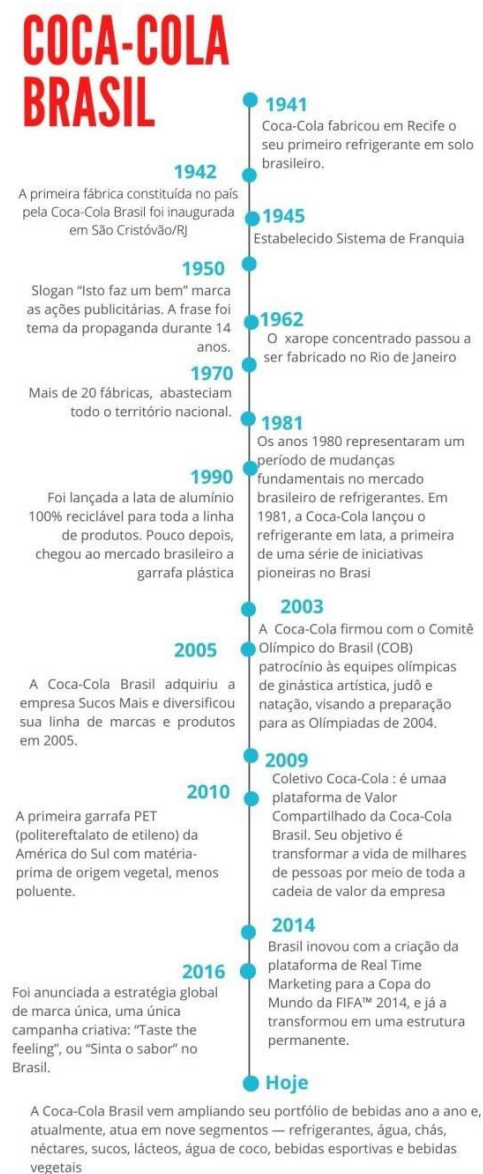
COCA-COLA BRASIL

1941
Coca-Cola fabricou em Recife o seu primeiro refrigerante em solo brasileiro.

1942
A primeira fábrica constituída no país pela Coca-Cola Brasil foi inaugurada em São Cristóvão/RJ

1945
Estabelecido Sistema de Franquia

1950
Slogan "Isto faz um bem" marca as ações publicitárias. A frase foi tema da propaganda durante 14 anos.

1962
O xarope concentrado passou a ser fabricado no Rio de Janeiro

1970
Mais de 20 fábricas, abasteciam todo o território nacional.

1981
Os anos 1980 representaram um período de mudanças fundamentais no mercado brasileiro de refrigerantes. Em 1981, a Coca-Cola lançou o refrigerante em lata, a primeira de uma série de iniciativas pioneiras no Brasi

1990
Foi lançada a lata de alumínio 100% reciclável para toda a linha de produtos. Pouco depois, chegou ao mercado brasileiro a garrafa plástica

2003
A Coca-Cola firmou com o Comitê Olímpico do Brasil (COB) patrocínio às equipes olímpicas de ginástica artística, judô e natação, visando a preparação para as Olímpiadas de 2004.

2005
A Coca-Cola Brasil adquiriu a empresa Sucos Mais e diversificou sua linha de marcas e produtos em 2005.

2009
Coletivo Coca-Cola : é umaa plataforma de Valor Compartilhado da Coca-Cola Brasil. Seu objetivo é transformar a vida de milhares de pessoas por meio de toda a cadeia de valor da empresa

2010
A primeira garrafa PET (politereftalato de etileno) da América do Sul com matéria-prima de origem vegetal, menos poluente.

2014
Brasil inovou com a criação da plataforma de Real Time Marketing para a Copa do Mundo da FIFA™ 2014, e já a transformou em uma estrutura permanente.

2016
Foi anunciada a estratégia global de marca única, uma única campanha criativa: "Taste the feeling", ou "Sinta o sabor" no Brasil.

Hoje
A Coca-Cola Brasil vem ampliando seu portfólio de bebidas ano a ano e, atualmente, atua em nove segmentos — refrigerantes, água, chás, néctares, sucos, lácteos, água de coco, bebidas esportivas e bebidas vegetais